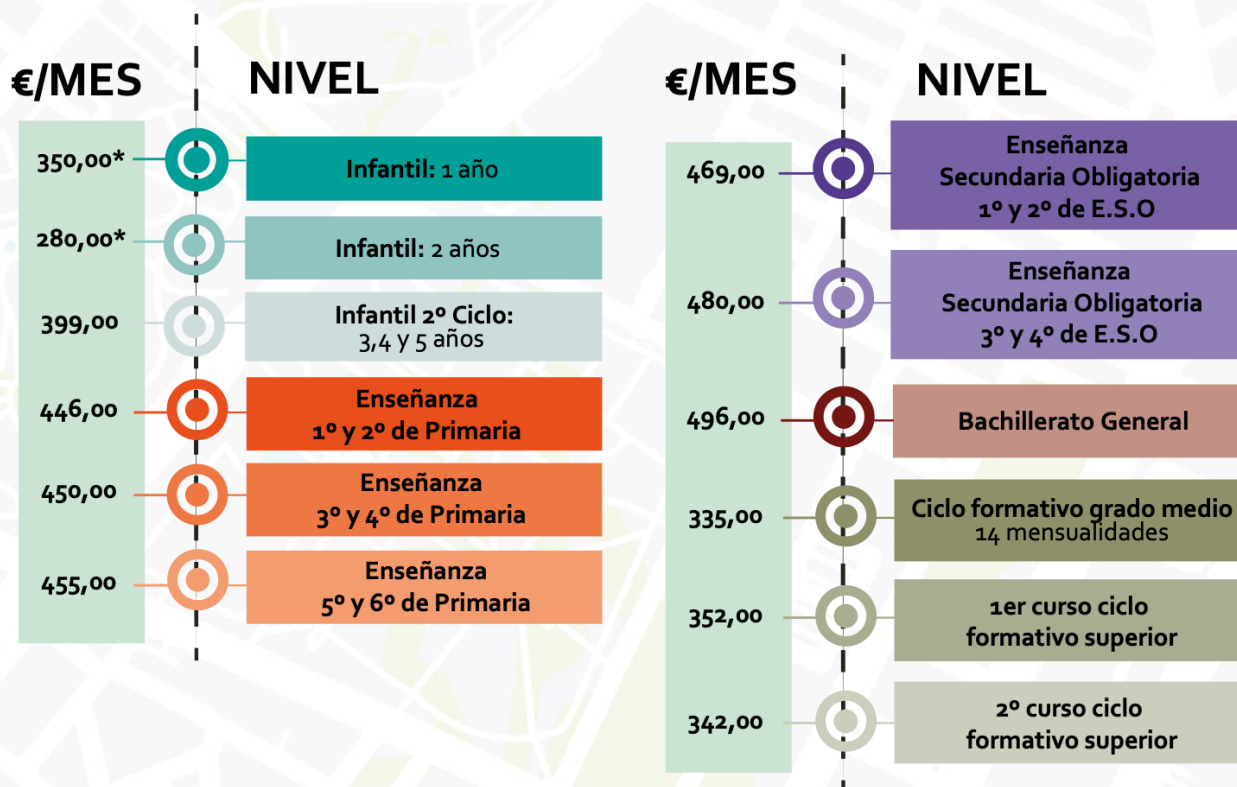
€/MES

NIVEL

350,00* Infantil: 1 año

280,00* Infantil: 2 años

399,00 Infantil 2º Ciclo: 3,4 y 5 años

446,00 Enseñanza 1º y 2º de Primaria

450,00 Enseñanza 3º y 4º de Primaria

455,00 Enseñanza 5º y 6º de Primaria

€/MES

NIVEL

469,00 Enseñanza Secundaria Obligatoria 1º y 2º de E.S.O

480,00 Enseñanza Secundaria Obligatoria 3º y 4º de E.S.O

496,00 Bachillerato General

335,00 Ciclo formativo grado medio 14 mensualidades

352,00 1er curso ciclo formativo superior

342,00 2º curso ciclo formativo superior